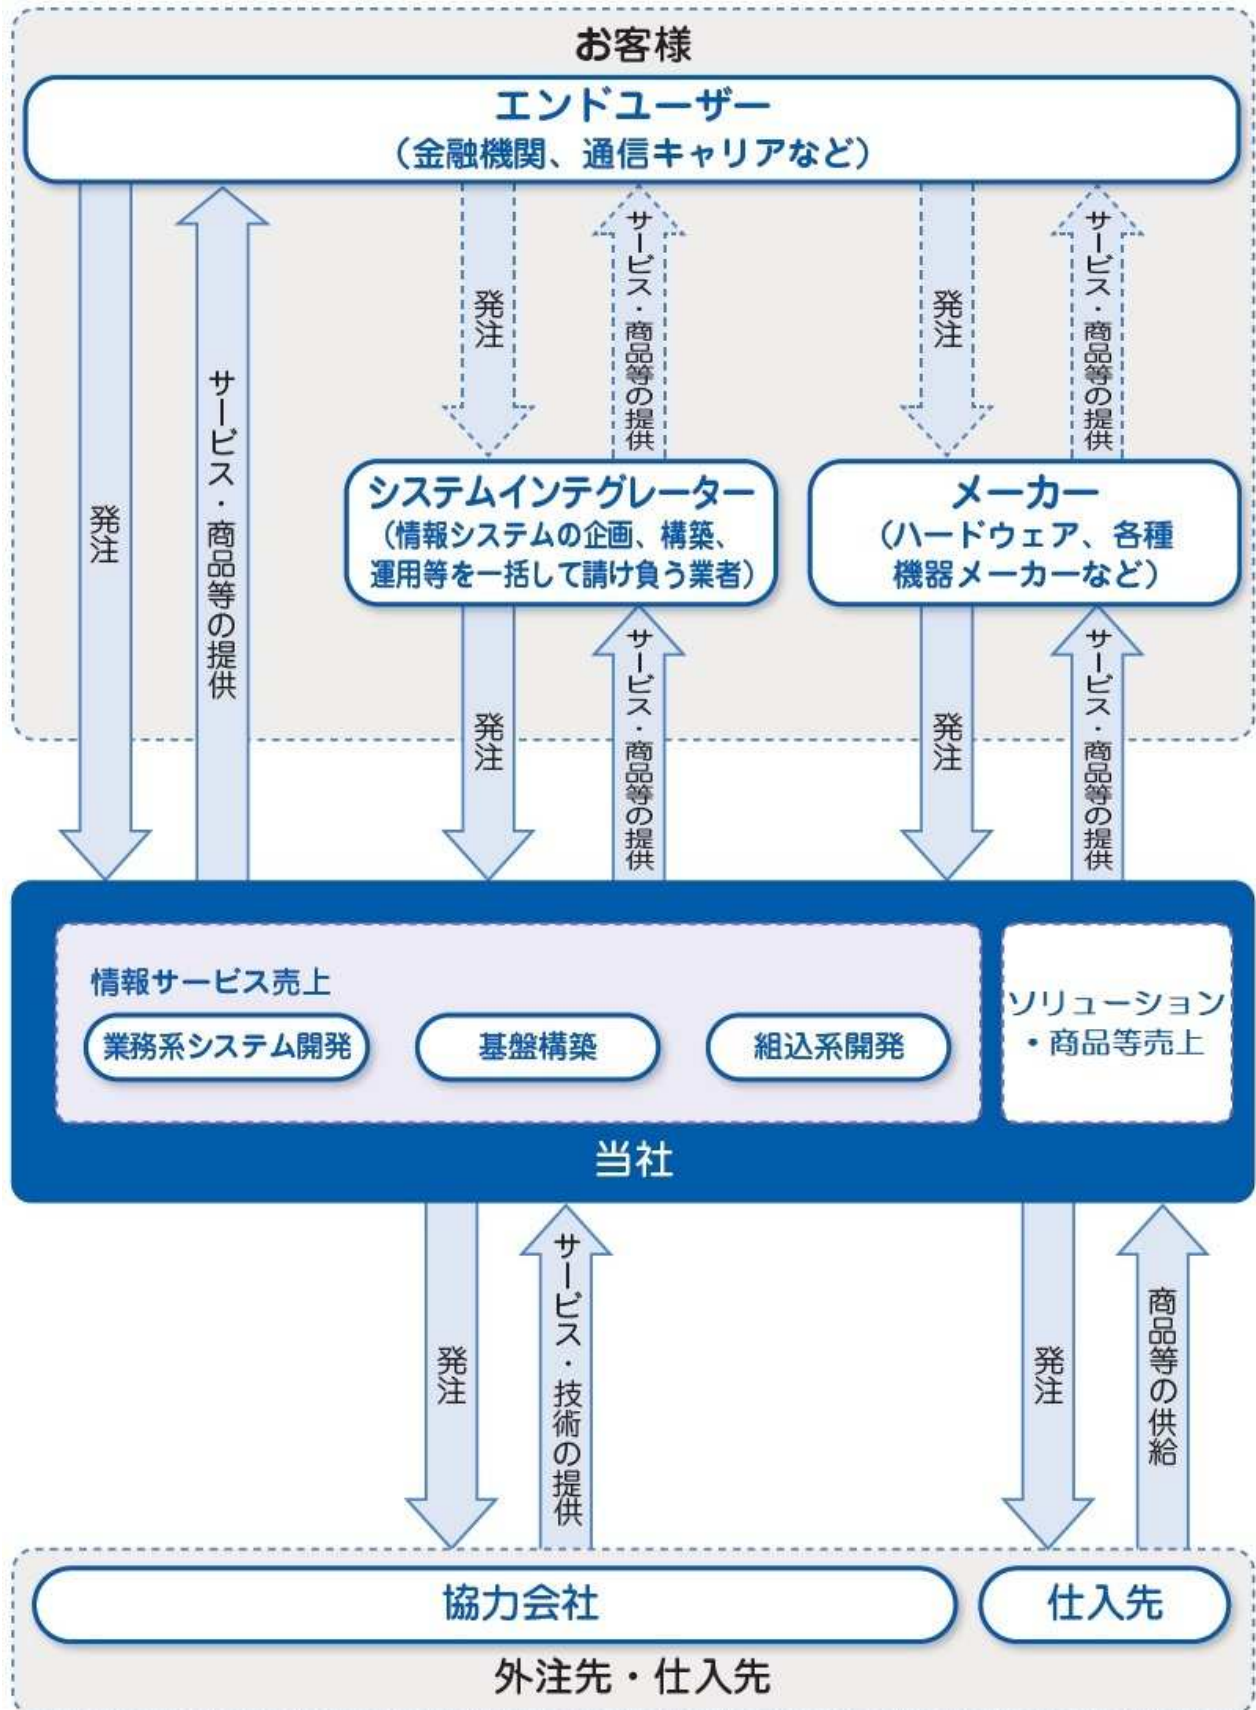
お客様

エンドユーザー
（金融機関、通信キャリアなど）

発注

サービス・商品等の提供

発注

サービス・商品等の提供

発注

サービス・商品等の提供

システムインテグレーター
（情報システムの企画、構築、運用等を一括して請け負う業者）

メーカー
（ハードウェア、各種機器メーカーなど）

発注

サービス・商品等の提供

発注

サービス・商品等の提供

情報サービス売上

業務系システム開発

基盤構築

組込系開発

ソリューション・商品等売上

当社

発注

サービス・技術の提供

発注

商品等の供給

協力会社

仕入先

外注先・仕入先